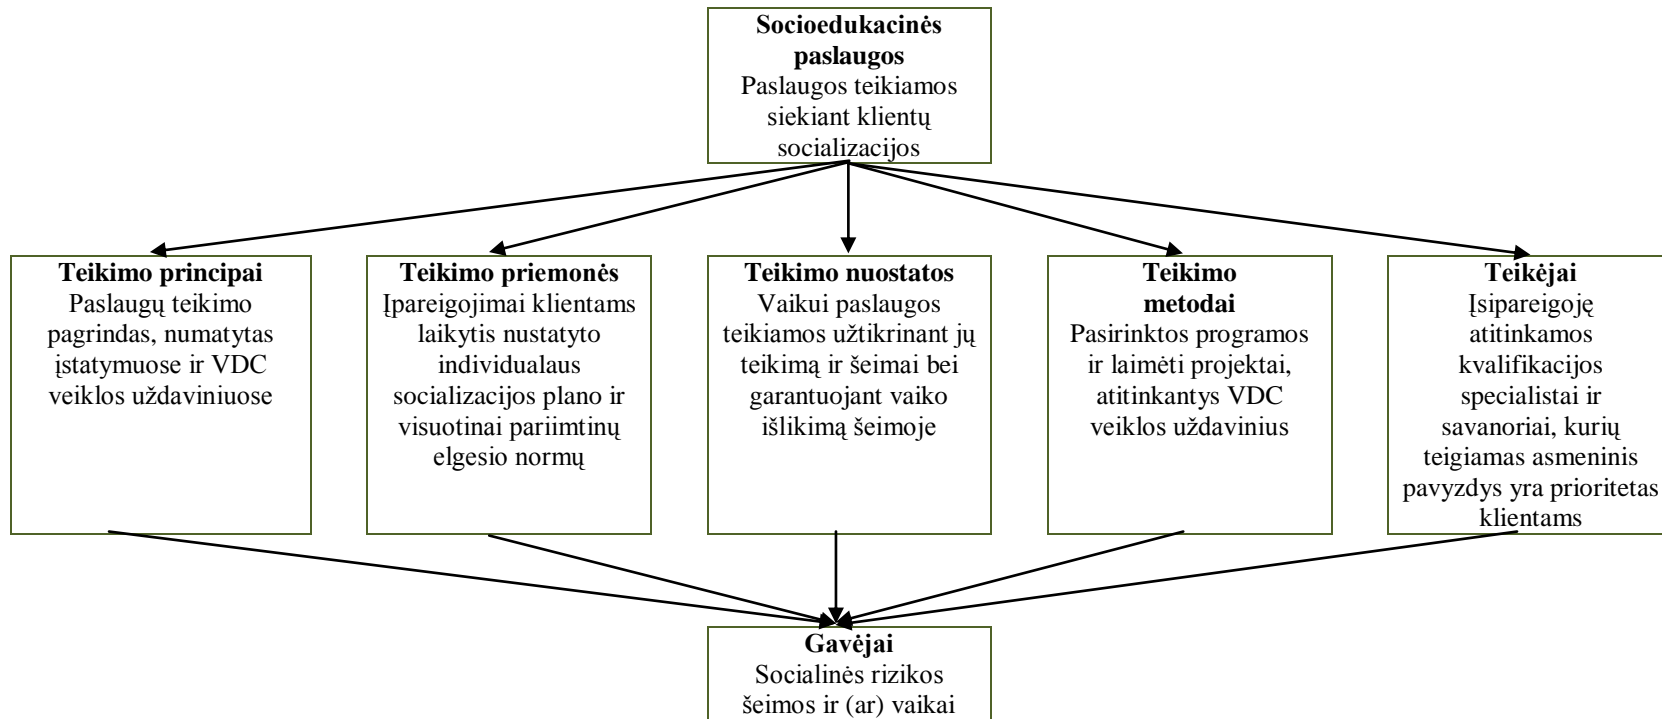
**Socioedukacinės paslaugos**
Paslaugos teikiamos siekiant klientų socializacijos

**Teikimo principai**
Paslaugų teikimo pagrindas, numatytas įstatymuose ir VDC veiklos uždaviniuose

**Teikimo priemonės**
Įpareigojimai klientams laikytis nustatyto individualaus socializacijos plano ir visuotinai pariimtinų elgesio normų

**Teikimo nuostatos**
Vaikui paslaugos teikiamos užtikrinant jų teikimą ir šeimai bei garantuojant vaiko išlikimą šeimoje

**Teikimo metodai**
Pasirinktos programos ir laimėti projektai, atitinkantys VDC veiklos uždavinius

**Teikėjai**
Įsipareigoję atitinkamos kvalifikacijos specialistai ir savanoriai, kurių teigiamas asmeninis pavyzdys yra prioritetas klientams

**Gavėjai**
Socialinės rizikos šeimos ir (ar) vaikai